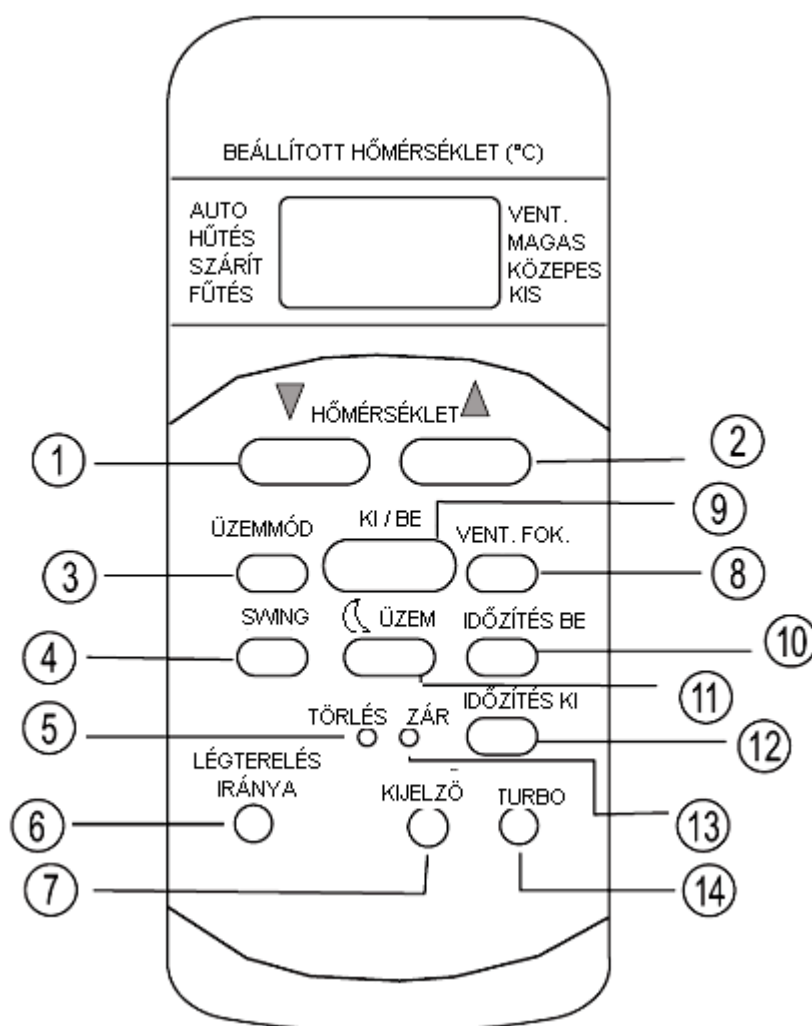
BEÁLLÍTOTT HŐMÉRSÉKLET (°C)

AUTO
HŰTÉS
SZÁRÍT
FŰTÉS

VENT.
MAGAS
KÖZEPES
KIS

HŐMÉRSÉKLET

1
2
ÜZEMMÓD
KI / BE
9
VENT. FOK.
3
8
SWING
ÜZEM
IDŐZÍTÉS BE
4
10
11
IDŐZÍTÉS KI
5
TÖRLÉS
ZÁR
12
LÉGTERELÉS IRÁNYA
6
KIJELZŐ
TURBO
13
7
14